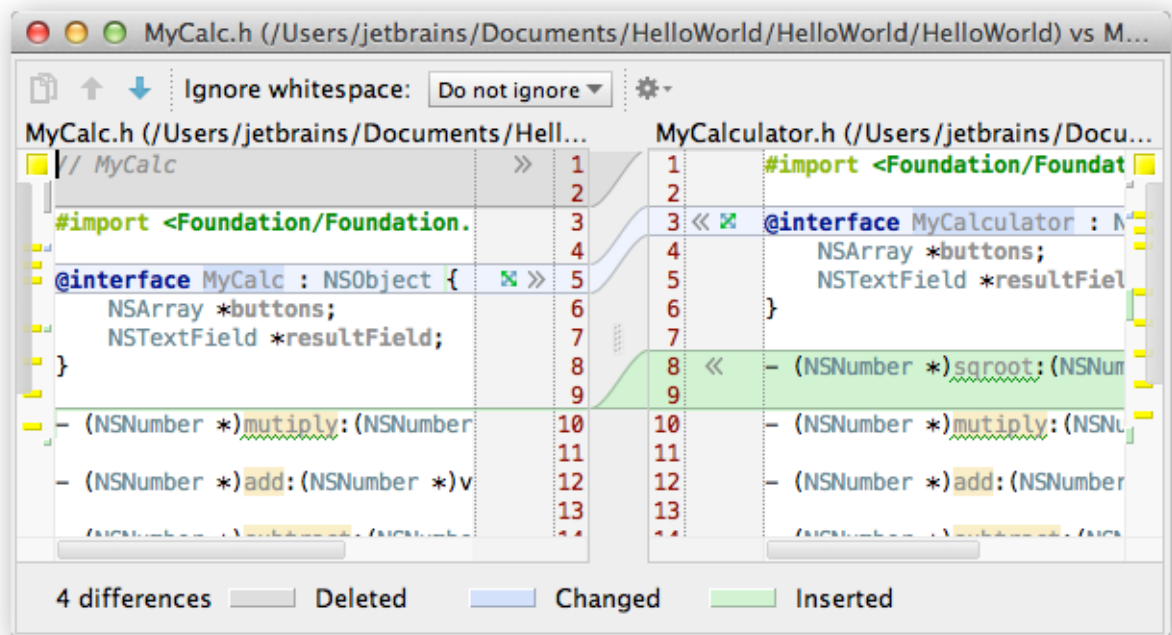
MyCalc.h (/Users/jetbrains/Documents/HelloWorld/HelloWorld/HelloWorld) vs M...

Ignore whitespace: Do not ignore

MyCalc.h (/Users/jetbrains/Documents/Hell...

// MyCalc

#import <Foundation/Foundation.

@interface MyCalc : NSObject {
NSArray *buttons;
NSTextField *resultField;
}

- (NSNumber *)mutiply:(NSNumber

- (NSNumber *)add:(NSNumber *)v

1
2
3
4
5
6
7
8
9
10
11
12
13

MyCalculator.h (/Users/jetbrains/Docu...

1
2
3
4
5
6
7
8
9
10
11
12
13

#import <Foundation/Foundat

@interface MyCalculator : N
NSArray *buttons;
NSTextField *resultFiel
}

- (NSNumber *)sqroot:(NSNum

- (NSNumber *)mutiply:(NSNu

- (NSNumber *)add:(NSNumber

4 differences Deleted Changed Inserted